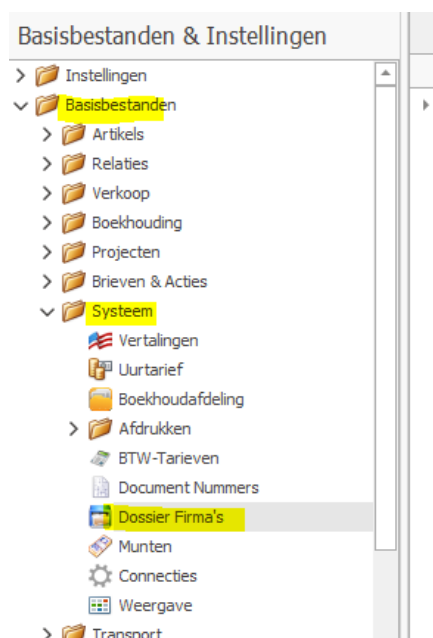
Basisbestanden & Instellingen

Instellingen
Basisbestanden
Artikels
Relaties
Verkoop
Boekhouding
Projecten
Brieven & Acties
Systeem
Vertalingen
Uurtarief
Boekhoudafdeling
Afdrukken
BTW-Tarieven
Document Nummers
Dossier Firma's
Munten
Connecties
Weergave
Transport